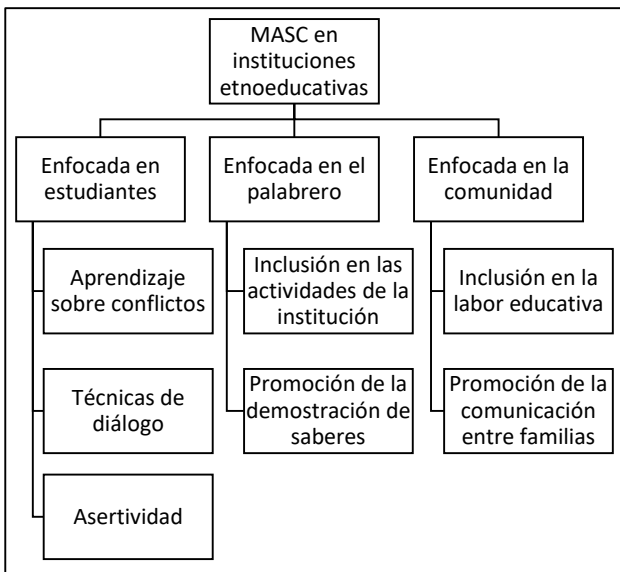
MASC en instituciones etnoeducativas

Enfocada en estudiantes

Aprendizaje sobre conflictos

Técnicas de diálogo

Asertividad

Enfocada en el palabrero

Inclusión en las actividades de la institución

Promoción de la demostración de saberes

Enfocada en la comunidad

Inclusión en la labor educativa

Promoción de la comunicación entre familias